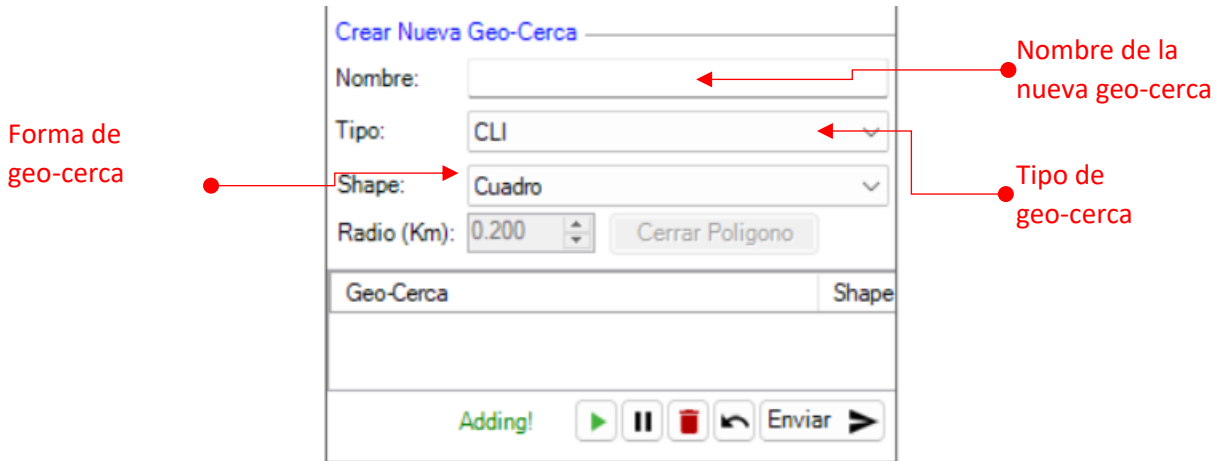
Crear Nueva Geo-Cerca

Nombre:

Tipo: CLI

Shape: Cuadro

Radio (Km): 0.200

Cerrar Poligono

| Geo-Cerca | Shape |
|---|---|

Adding!

Enviar

Nombre de la nueva geo-cerca

Forma de geo-cerca

Tipo de geo-cerca